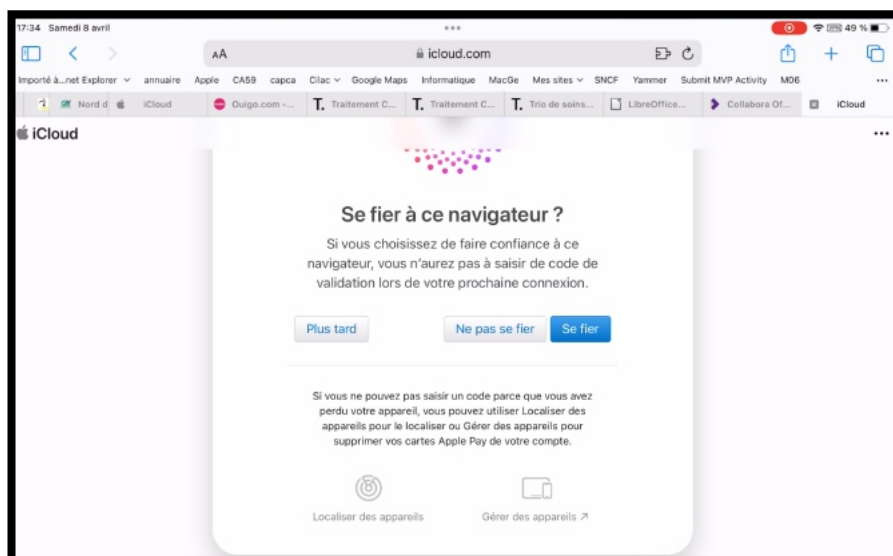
17:34 Samedi 8 avril

49 %

AA icloud.com

Importé à...net Explorer annuaire Apple CA59 capca Cilac Google Maps Informatique MacGe Mes sites SNCF Yammer Submit MVP Activity M06

Nord d iCloud Ouigo.com -... Traitement C... Traitement C... Trio de soins... LibreOffice... Collabora Of... iCloud

iCloud

Se fier à ce navigateur ?

Si vous choisissez de faire confiance à ce navigateur, vous n'aurez pas à saisir de code de validation lors de votre prochaine connexion.

Plus tard

Ne pas se fier

Se fier

Si vous ne pouvez pas saisir un code parce que vous avez perdu votre appareil, vous pouvez utiliser Localiser des appareils pour le localiser ou Gérer des appareils pour supprimer vos cartes Apple Pay de votre compte.

Localiser des appareils

Gérer des appareils ↗